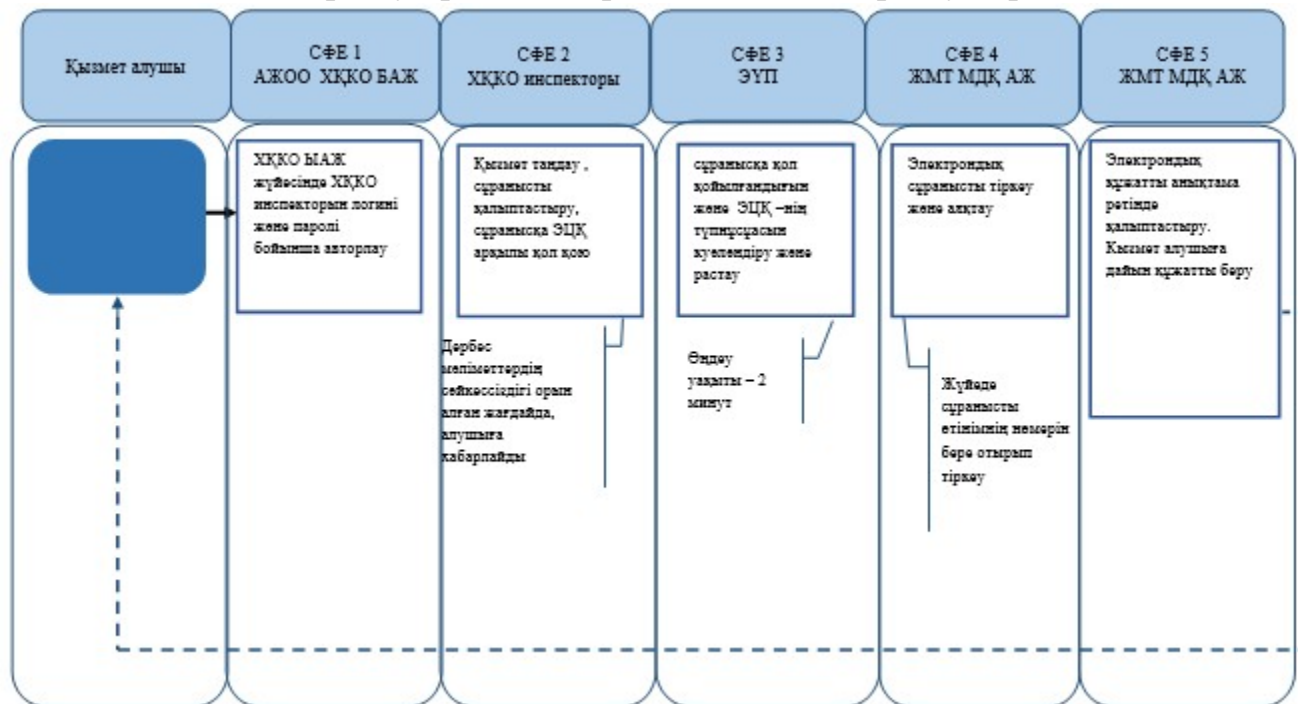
Қызмет алушы

СФЕ 1
АЖОО ХҚКО БАЖ

СФЕ 2
ХҚКО инспекторы

СФЕ 3
ЭҮП

СФЕ 4
ЖМТ МДҚ АЖ

СФЕ 5
ЖМТ МДҚ АЖ

ХҚКО ЫАЖ жүйесінде ХҚКО инспекторын логині және паролі бойынша авторлау

Қызмет таңдау , сұранысты қалыптастыру, сұранысқа ЭЦҚ арқылы қол қою

Дербес мәліметтердің сәйкессіздігі орын алған жағдайда, алушыға хабарлайды

сұранысқа қол қойылғандығын және ЭЦҚ –нің түпнұсқасын куәләндіру және растау

Өңдеу уақыты – 2 минут

Электрондық сұранысты тіркеу және алқтау

Жүйеде сұранысты өтінімнің нөмерін бере отырып тіркеу

Электрондық құжатты анықтама ретінде қалыптастыру. Қызмет алушыға дайын құжатты беру